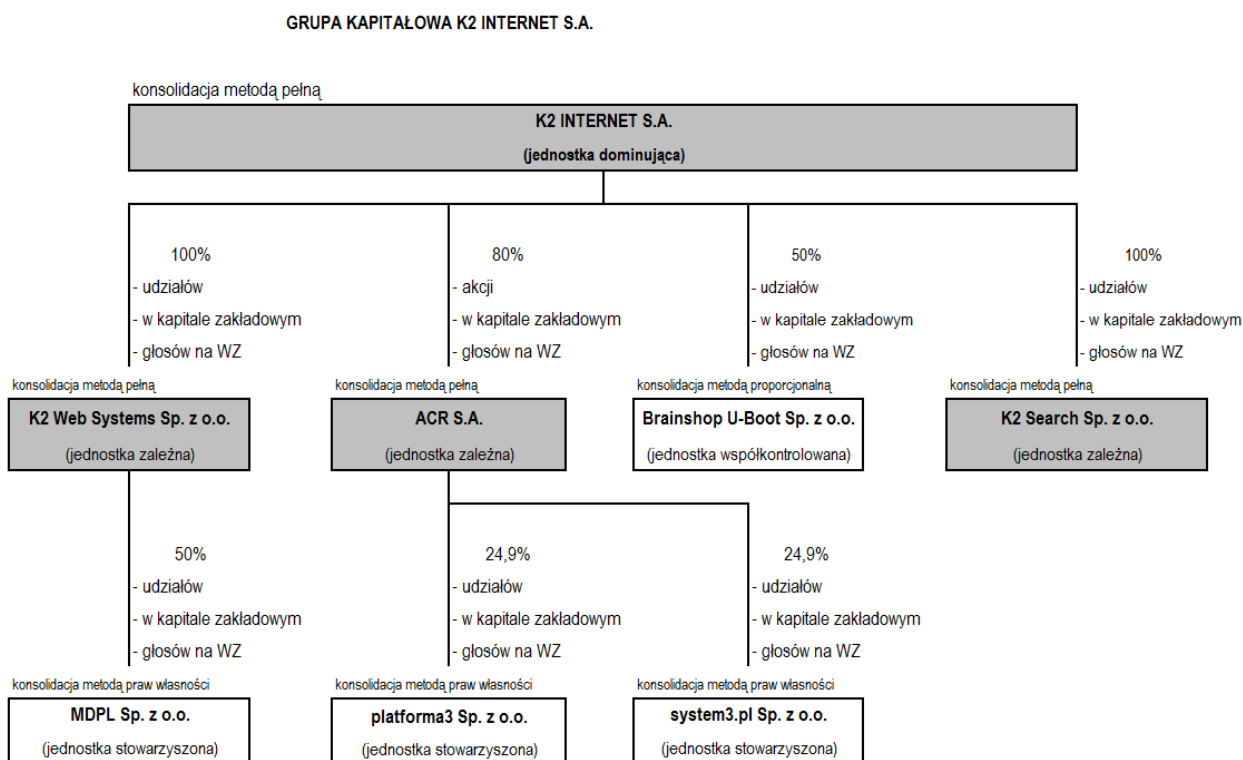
GRUPA KAPITAŁOWA K2 INTERNET S.A.

konsolidacja metodą pełną

K2 INTERNET S.A.
(jednostka dominująca)

100%
- udziałów
- w kapitale zakładowym
- głosów na WZ

80%
- akcji
- w kapitale zakładowym
- głosów na WZ

50%
- udziałów
- w kapitale zakładowym
- głosów na WZ

100%
- udziałów
- w kapitale zakładowym
- głosów na WZ

konsolidacja metodą pełną
K2 Web Systems Sp. z o.o.
(jednostka zależna)

konsolidacja metodą pełną
ACR S.A.
(jednostka zależna)

konsolidacja metodą proporcjonalną
Brainshop U-Boot Sp. z o.o.
(jednostka współkontrolowana)

konsolidacja metodą pełną
K2 Search Sp. z o.o.
(jednostka zależna)

50%
- udziałów
- w kapitale zakładowym
- głosów na WZ

24,9%
- udziałów
- w kapitale zakładowym
- głosów na WZ

24,9%
- udziałów
- w kapitale zakładowym
- głosów na WZ

konsolidacja metodą praw własności
MDPL Sp. z o.o.
(jednostka stowarzyszona)

konsolidacja metodą praw własności
platforma3 Sp. z o.o.
(jednostka stowarzyszona)

konsolidacja metodą praw własności
system3.pl Sp. z o.o.
(jednostka stowarzyszona)